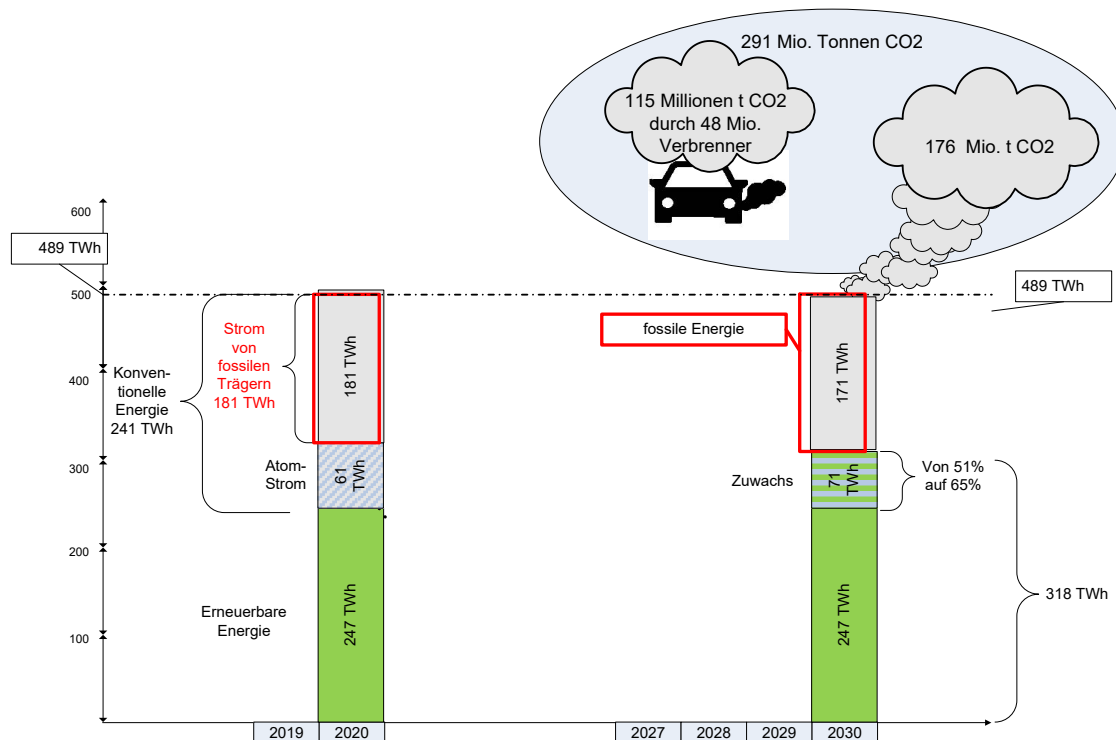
291 Mio. Tonnen CO2

115 Millionen t CO2 durch 48 Mio. Verbrenner

176 Mio. t CO2

600

489 TWh

500

400

300

200

100

Konventionelle Energie 241 TWh

Strom von fossilen Trägern 181 TWh

181 TWh

Atom-Strom

61 TWh

Erneuerbare Energie

247 TWh

489 TWh

fossile Energie

171 TWh

Zuwachs

71 TWh

Von 51% auf 65%

318 TWh

247 TWh

2019

2020

2027

2028

2029

2030